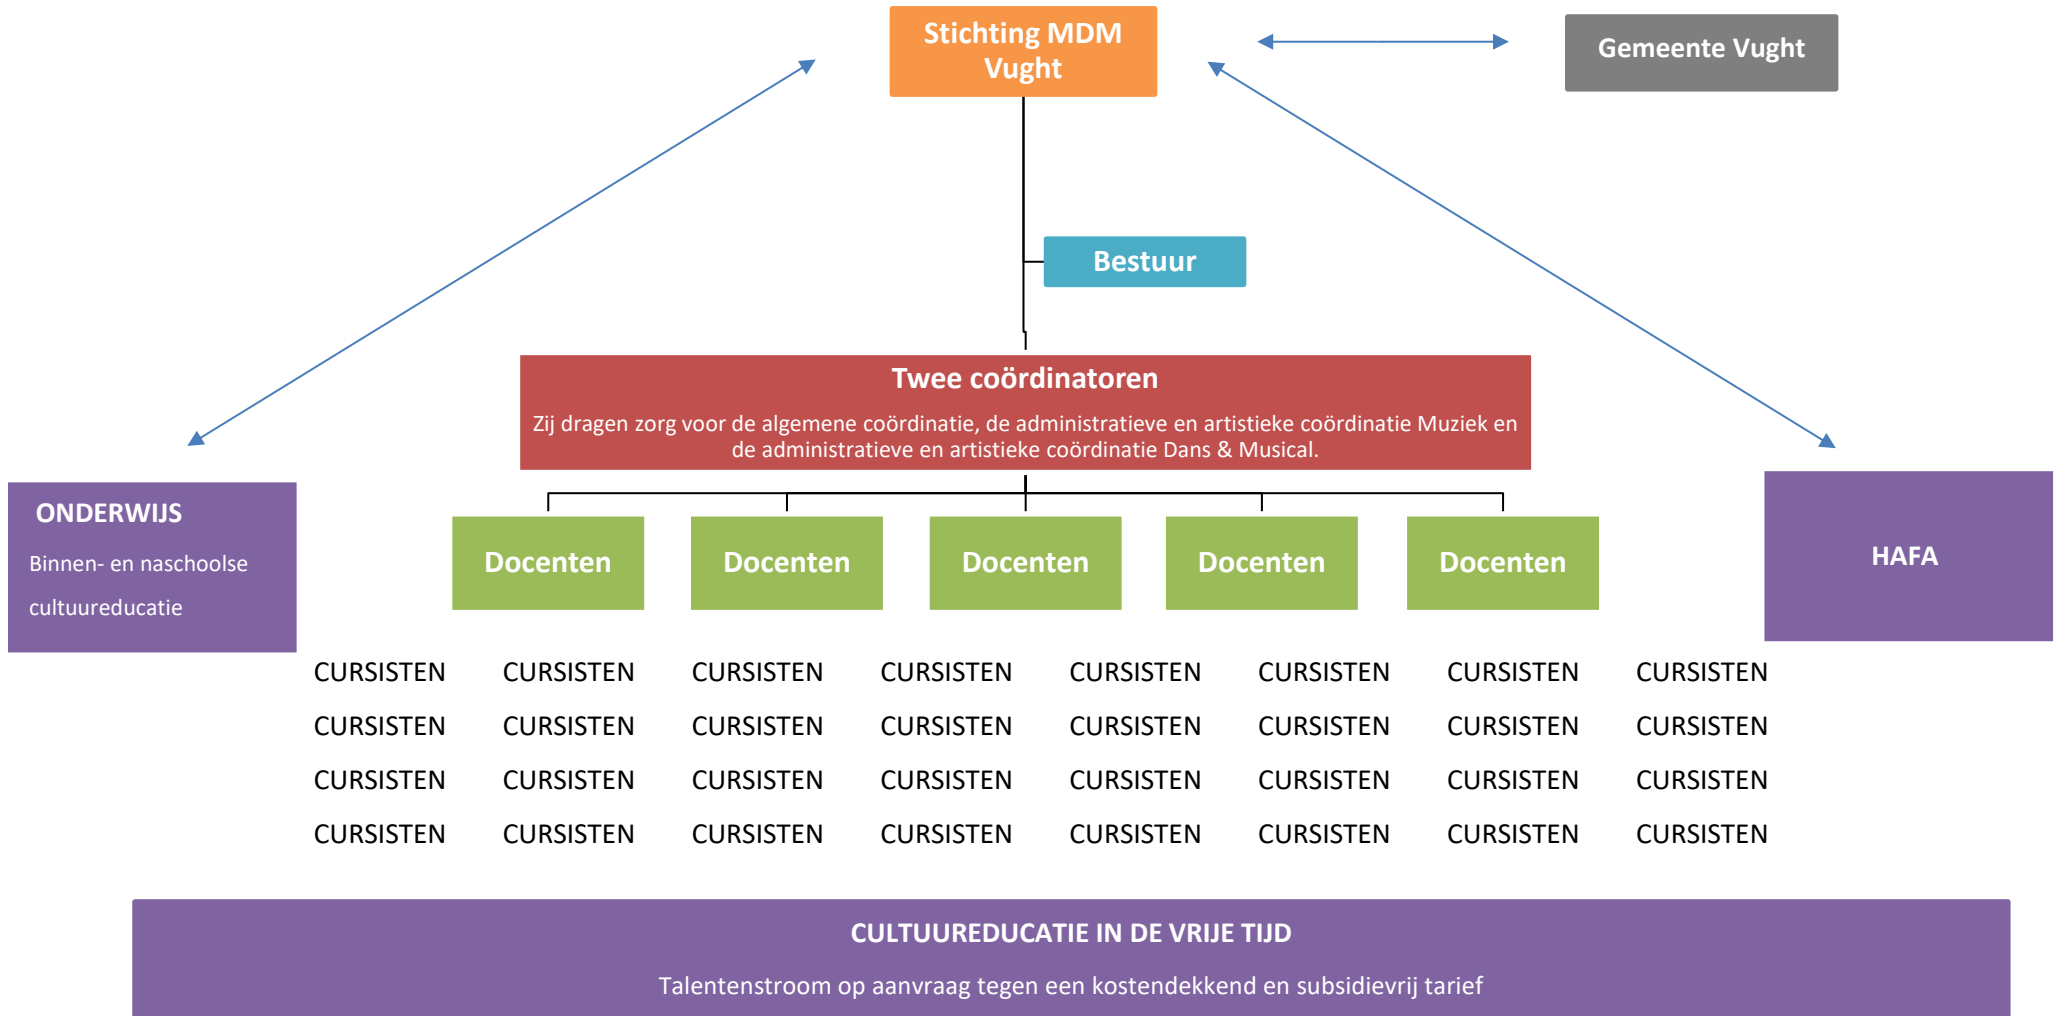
Stichting MDM Vught

Gemeente Vught

Bestuur

Twee coördinatoren

Zij dragen zorg voor de algemene coördinatie, de administratieve en artistieke coördinatie Muziek en de administratieve en artistieke coördinatie Dans & Musical.

ONDERWIJS

Binnen- en naschoolse cultuureducatie

Docenten

Docenten

Docenten

Docenten

Docenten

HAFA

CURSISTEN CURSISTEN CURSISTEN CURSISTEN CURSISTEN CURSISTEN CURSISTEN CURSISTEN

CURSISTEN CURSISTEN CURSISTEN CURSISTEN CURSISTEN CURSISTEN CURSISTEN CURSISTEN

CURSISTEN CURSISTEN CURSISTEN CURSISTEN CURSISTEN CURSISTEN CURSISTEN CURSISTEN

CURSISTEN CURSISTEN CURSISTEN CURSISTEN CURSISTEN CURSISTEN CURSISTEN CURSISTEN

CULTUUREDUCATIE IN DE VRIJE TIJD

Talentenstroom op aanvraag tegen een kostendekkend en subsidievrij tarief